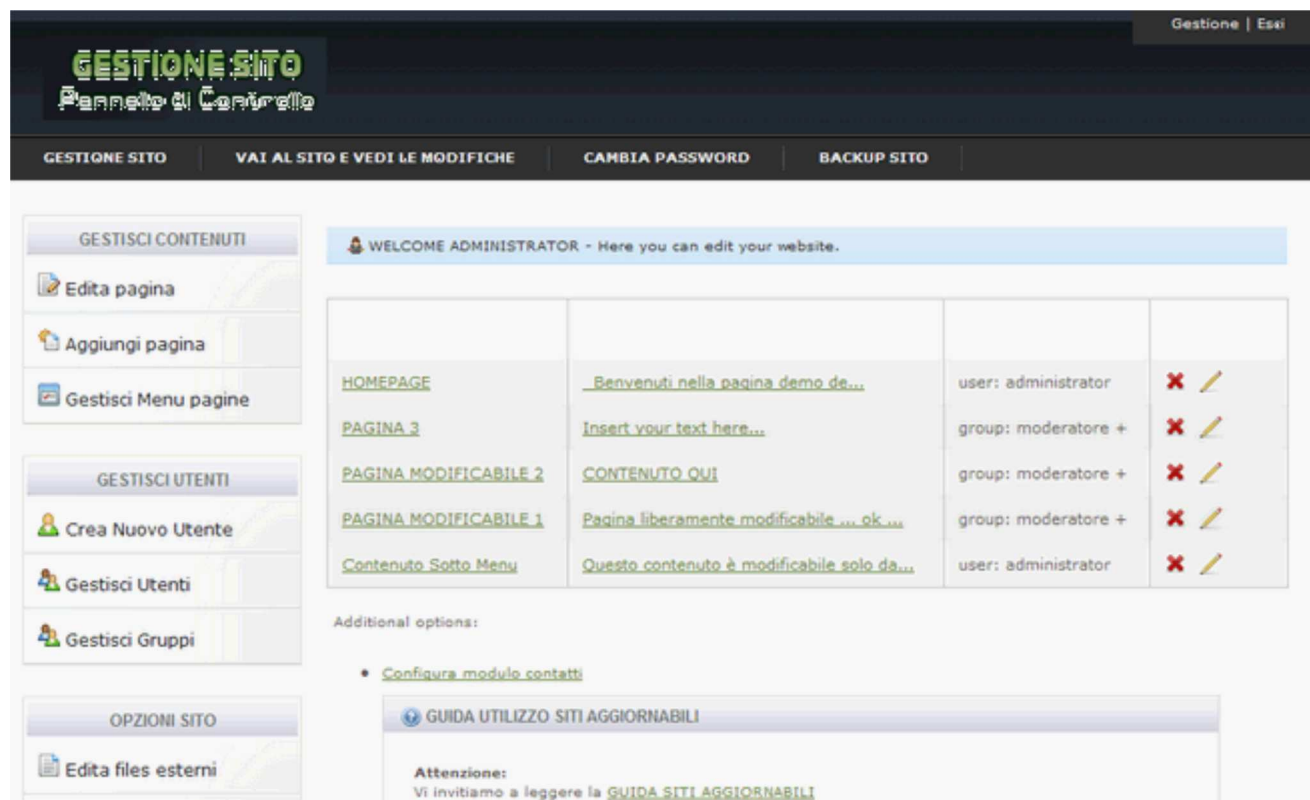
Gestione | Esci

GESTIONE SITO
Pannello di Controllo

GESTIONE SITO | VAI AL SITO E VEDI LE MODIFICHE | CAMBIA PASSWORD | BACKUP SITO

GESTISCI CONTENUTI
Edita pagina
Aggiungi pagina
Gestisci Menu pagine

GESTISCI UTENTI
Crea Nuovo Utente
Gestisci Utenti
Gestisci Gruppi

OPZIONI SITO
Edita files esterni

WELCOME ADMINISTRATOR - Here you can edit your website.

| | | | |
|---|---|---|---|
| HOMEPAGE | Benvenuti nella pagina demo de... | user: administrator | |
| PAGINA 3 | Insert your text here... | group: moderatore + | |
| PAGINA MODIFICABILE 2 | CONTENUTO QUI | group: moderatore + | |
| PAGINA MODIFICABILE 1 | Pagina liberamente modificabile ... ok ... | group: moderatore + | |
| Contenuto Sotto Menu | Questo contenuto è modificabile solo da... | user: administrator | |

Additional options:

• Configura modulo contatti

GUIDA UTILIZZO SITI AGGIORNABILI

Attenzione:
Vi invitiamo a leggere la GUIDA SITI AGGIORNABILI